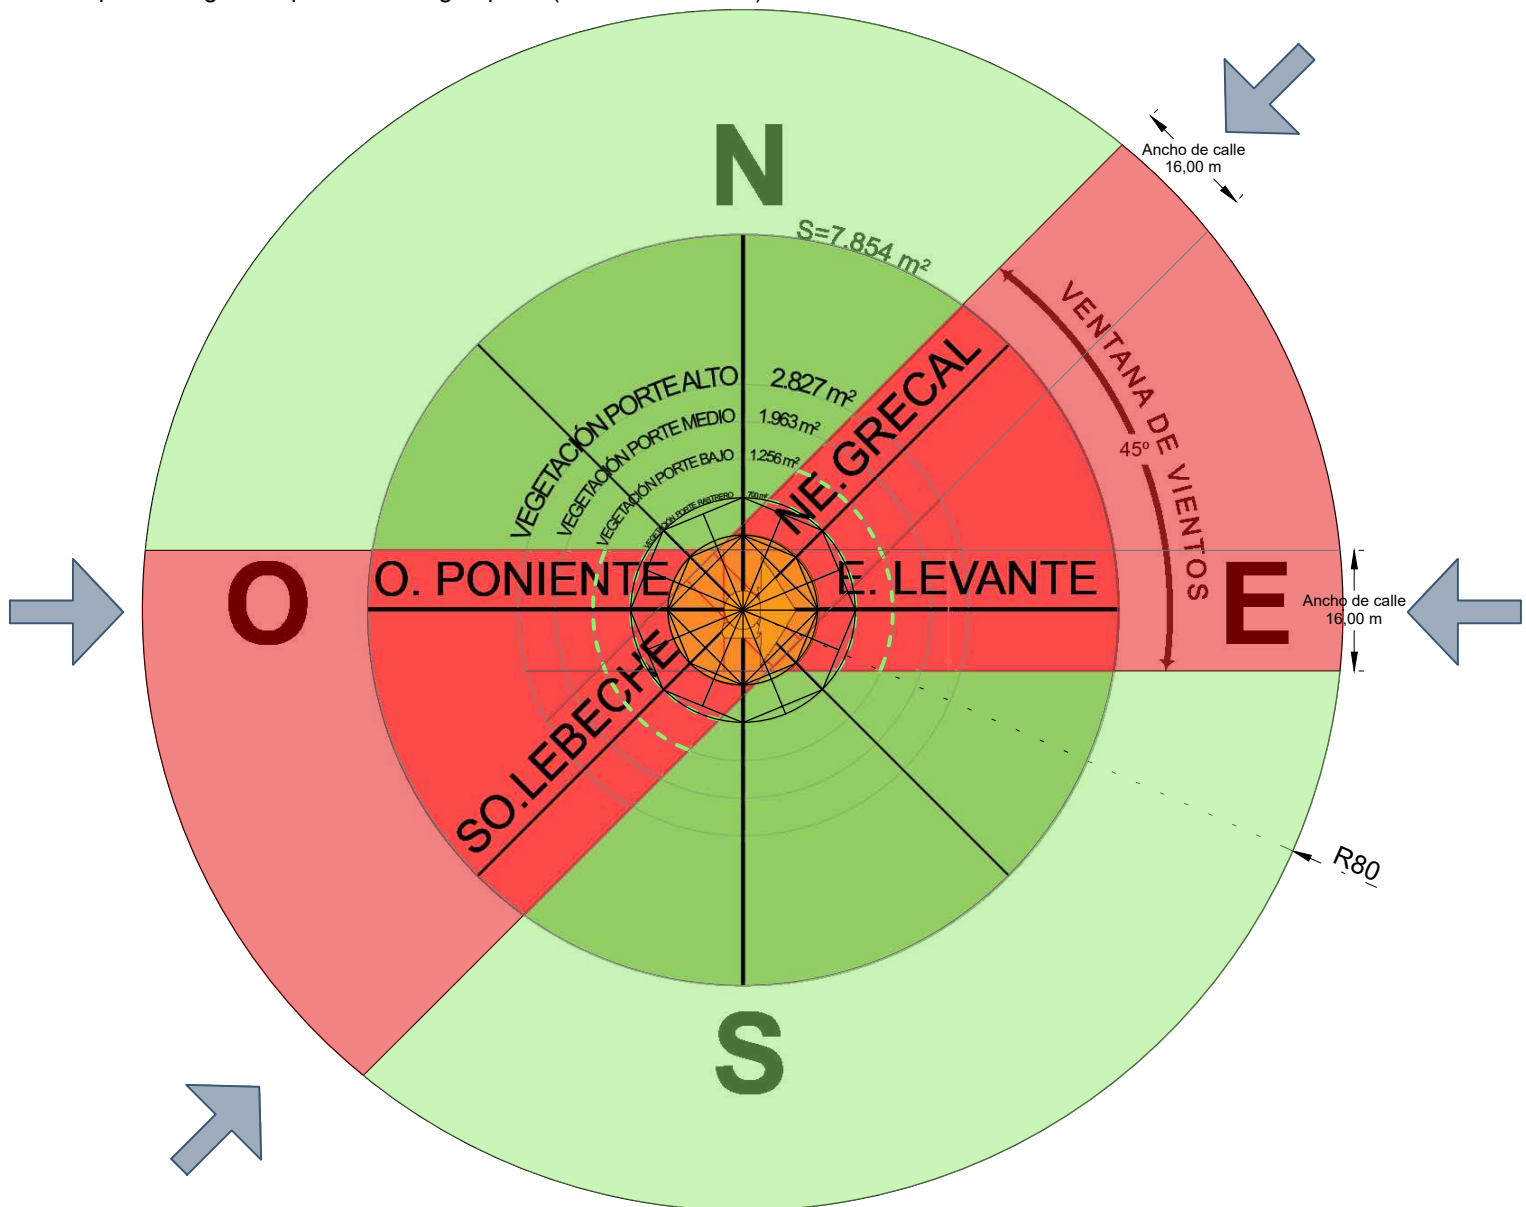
N

Ancho de calle
16,00 m

S=7.854 m²

VENTANA DE VIENTOS

45º

NE. GRECAL

VEGETACIÓN PORTE ALTO 2.827 m²

VEGETACIÓN PORTE MEDIO 1.963 m²

VEGETACIÓN PORTE BAJO 1.256 m²

VEGETACIÓN PORTE RASTRERO 706 m²

O

O. PONIENTE

E. LEVANTE

E

Ancho de calle
16,00 m

SO. LEBECHE

R80

S